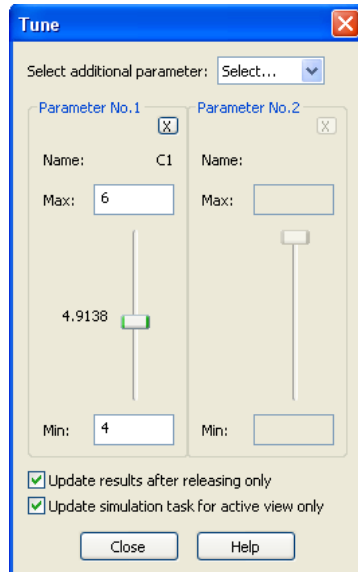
Tune

Select additional parameter: Select...

Parameter No.1

X

Name: C1

Max: 6

4.9138

Min: 4

Parameter No.2

X

Name:

Max:

Min:

Update results after releasing only

Update simulation task for active view only

Close

Help